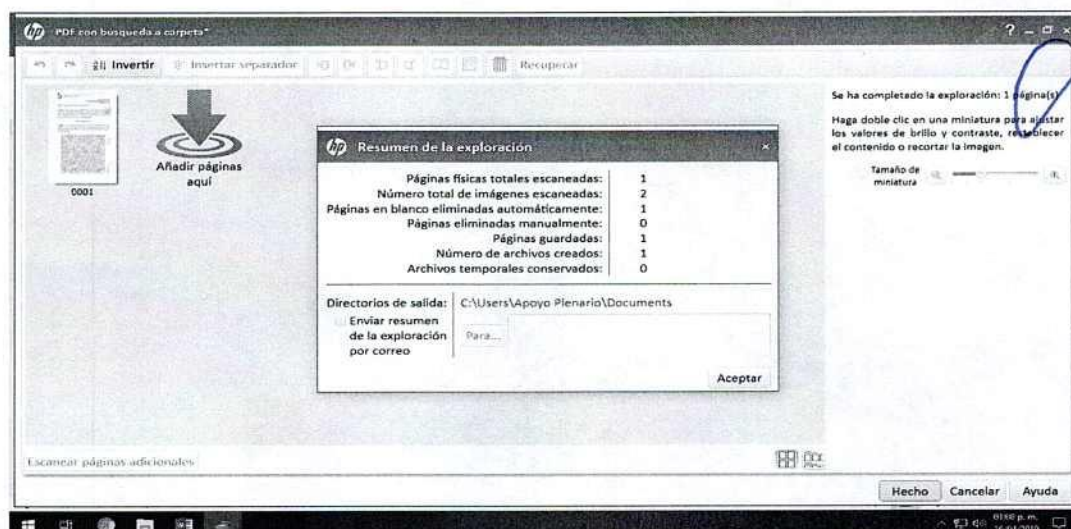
PDF con busqueda a carpeta*

Invertir   Insertar separador   Recuperar

0001

Añadir páginas aquí

Resumen de la exploración

| | |
|---|---|
| Páginas físicas totales escaneadas: | 1 |
| Número total de imágenes escaneadas: | 2 |
| Páginas en blanco eliminadas automáticamente: | 1 |
| Páginas eliminadas manualmente: | 0 |
| Páginas guardadas: | 1 |
| Número de archivos creados: | 1 |
| Archivos temporales conservados: | 0 |

Directorios de salida: C:\Users\Apoyo Plenario\Documents

Enviar resumen de la exploración por correo   Para...

Aceptar

Se ha completado la exploración: 1 página(s)

Haga doble clic en una miniatura para ajustar los valores de brillo y contraste, restablecer el contenido o recortar la imagen.

Tamaño de miniatura

Escanear páginas adicionales

Hecho   Cancelar   Ayuda

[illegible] p. m.
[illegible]